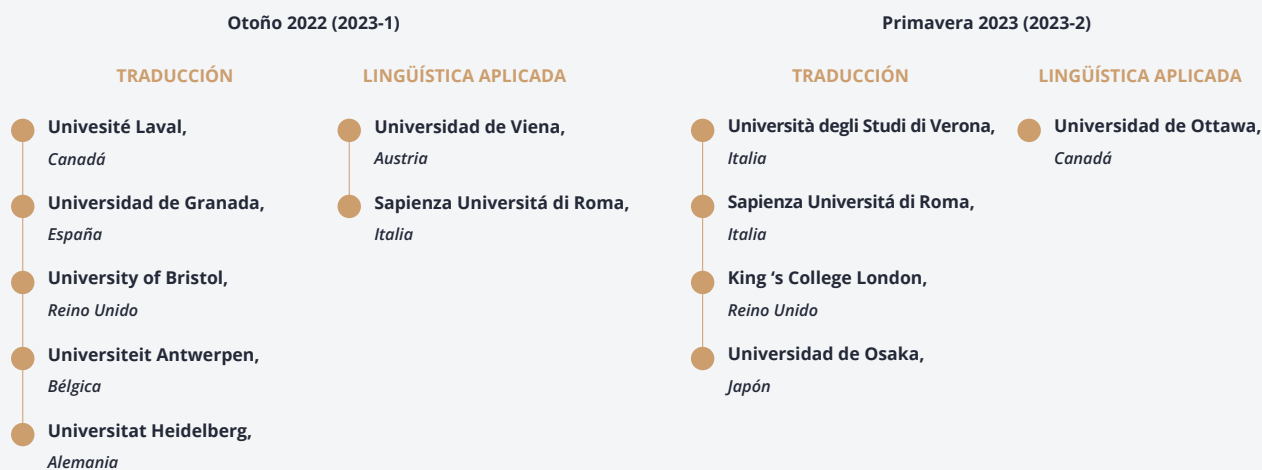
Otoño 2022 (2023-1)

TRADUCCIÓN

Univesité Laval,
Canadá

Universidad de Granada,
España

University of Bristol,
Reino Unido

Universiteit Antwerpen,
Bélgica

Universitat Heidelberg,
Alemania

LINGÜÍSTICA APLICADA

Universidad de Viena,
Austria

Sapienza Universitá di Roma,
Italia

Primavera 2023 (2023-2)

TRADUCCIÓN

Università degli Studi di Verona,
Italia

Sapienza Universitá di Roma,
Italia

King 's College London,
Reino Unido

Universidad de Osaka,
Japón

LINGÜÍSTICA APLICADA

Universidad de Ottawa,
Canadá